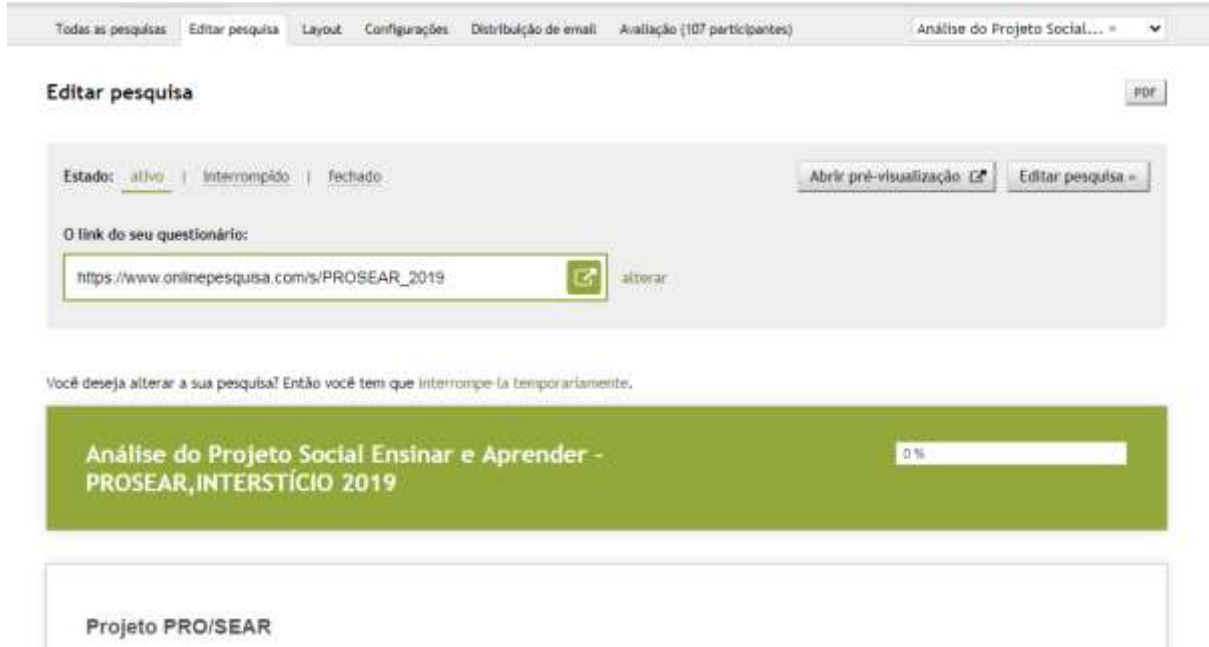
Todas as pesquisas | Editar pesquisa | Layout | Configurações | Distribuição de email | Avaliação (107 participantes) | Análise do Projeto Social... »

Editar pesquisa

PDF

Estado: ativo | interrompido | fechado

Abrir pré-visualização

Editar pesquisa »

O link do seu questionário:

https://www.onlinepesquisa.com/s/PROSEAR_2019

alterar

Você deseja alterar a sua pesquisa? Então você tem que interrompe-la temporariamente.

Análise do Projeto Social Ensinar e Aprender - PROSEAR,INTERSTÍCIO 2019

0 %

Projeto PRO/SEAR